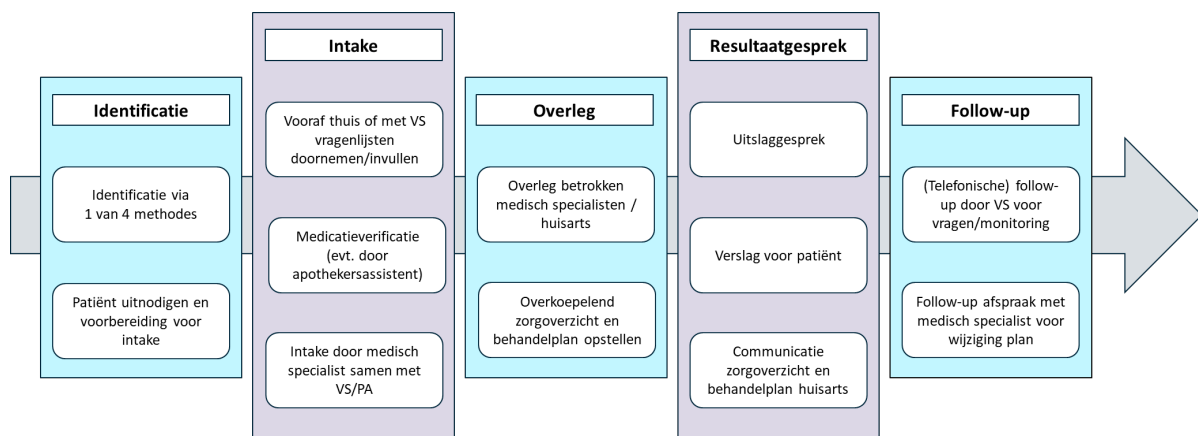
Identificatie

Identificatie via 1 van 4 methodes

Patiënt uitnodigen en voorbereiding voor intake

Intake

Vooraf thuis of met VS vragenlijsten doornemen/invullen

Medicatieverificatie (evt. door apothekersassistent)

Intake door medisch specialist samen met VS/PA

Overleg

Overleg betrokken medisch specialisten / huisarts

Overkoepelend zorgoverzicht en behandelplan opstellen

Resultaatgesprek

Uitslaggesprek

Verslag voor patiënt

Communicatie zorgoverzicht en behandelplan huisarts

Follow-up

(Telefonische) follow-up door VS voor vragen/monitoring

Follow-up afspraak met medisch specialist voor wijziging plan